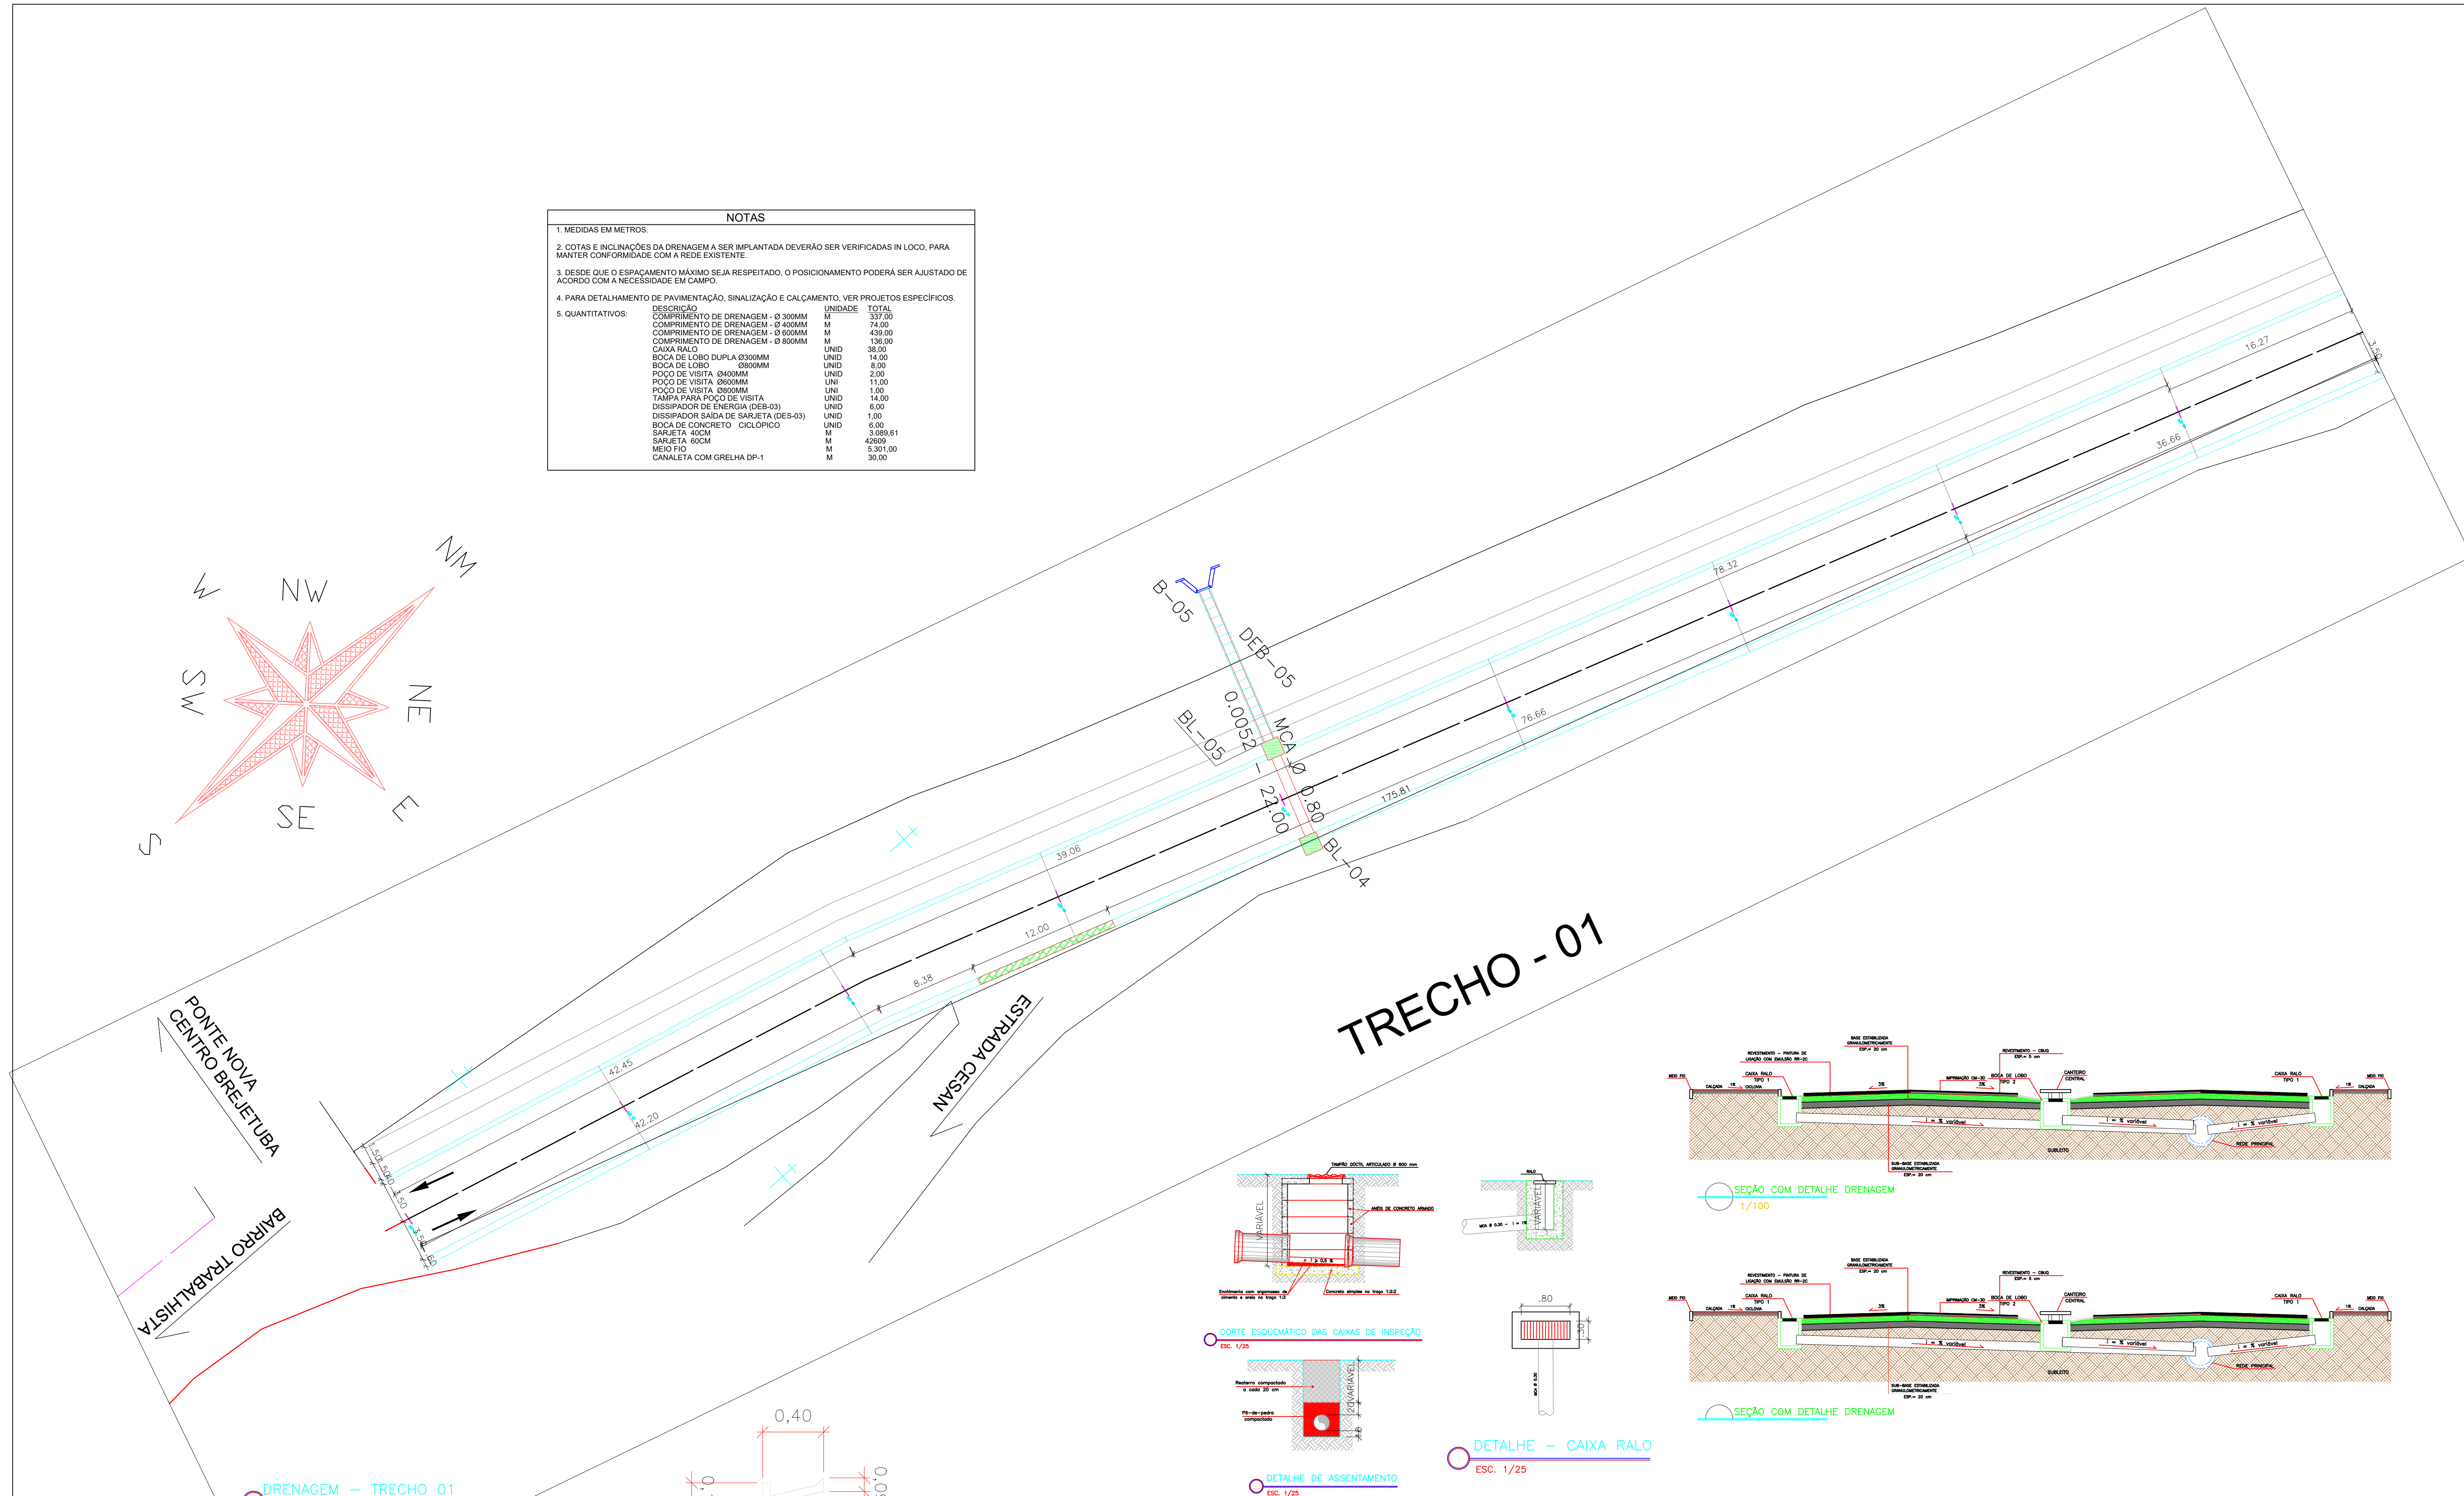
NOTAS

1. MEDIDAS EM METROS.

2. COTAS E INCLINAÇÕES DA DRENAGEM A SER IMPLANTADA DEVERÃO SER VERIFICADAS IN LOCO, PARA MANTER CONFORMIDADE COM A REDE EXISTENTE.

3. DESDE QUE O ESPAÇAMENTO MÁXIMO SEJA RESPEITADO, O POSICIONAMENTO PODERÁ SER AJUSTADO DE ACORDO COM A NECESSIDADE EM CAMPO.

4. PARA DETALHAMENTO DE PAVIMENTAÇÃO, SINALIZAÇÃO E CALÇAMENTO, VER PROJETOS ESPECÍFICOS.

5. QUANTITATIVOS:

| DESCRIÇÃO | UNIDADE | TOTAL |
|---|---|---|
| COMPRIMENTO DE DRENAGEM - Ø 300MM | M | 337,00 |
| COMPRIMENTO DE DRENAGEM - Ø 400MM | M | 74,00 |
| COMPRIMENTO DE DRENAGEM - Ø 600MM | M | 439,00 |
| COMPRIMENTO DE DRENAGEM - Ø 800MM | M | 136,00 |
| CAIXA RALO | UNID | 38,00 |
| BOCA DE LOBO DUPLA Ø300MM | UNID | 14,00 |
| BOCA DE LOBO Ø800MM | UNID | 8,00 |
| POÇO DE VISITA Ø400MM | UNID | 2,00 |
| POÇO DE VISITA Ø600MM | UNI | 11,00 |
| POÇO DE VISITA Ø800MM | UNI | 1,00 |
| TAMPA PARA POÇO DE VISITA | UNID | 14,00 |
| DISSIPADOR DE ENERGIA (DEB-03) | UNID | 6,00 |
| DISSIPADOR SAÍDA DE SARJETA (DES-03) | UNID | 1,00 |
| BOCA DE CONCRETO CICLÓPICO | UNID | 6,00 |
| SARJETA 40CM | M | 3.089,61 |
| SARJETA 60CM | M | 42609 |
| MEIO FIO | M | 5.301,00 |
| CANALETA COM GRELHA DP-1 | M | 30,00 |

NW
W
SW
S
SE
E
NE
NM

B-05
DEB-05
0.0052 - 24.00
MCA Ø 0.80
BL-05
BL-04
16.27
36.66
78.32
76.66
175.81
39.06
12.00
8.38
42.45
42.20
3.50

TRECHO - 01

PONTE NOVA
CENTRO BREJETUBA
ESTRADA CESAN
BAIRRO TRABALHISTA

TAMPÃO DÚCTIL ARTICULADO Ø 600 mm
ANÉIS DE CONCRETO ARMADO
VARIÁVEL
Enchimento com argamassa de cimento e areia no traço 1:3
Concreto simples no traço 1:2:2
CORTE ESQUEMÁTICO DAS CAIXAS DE INSPEÇÃO
ESC. 1/25

RALO
VARIÁVEL
MCA Ø 0,30 - i = 1%
.80
MCA Ø 0,30

Reaterro compactado a cada 20 cm
Pó-de-pedra compactado
VARIÁVEL
DETALHE DE ASSENTAMENTO
ESC. 1/25

DETALHE - CAIXA RALO
ESC. 1/25

0,40

DRENAGEM - TRECHO 01

BASE ESTABILIZADA GRANULOMETRICAMENTE ESP.= 20 cm
REVESTIMENTO - PINTURA DE LIGAÇÃO COM EMULSÃO RR-2C
REVESTIMENTO - CBUQ ESP.= 5 cm
IMPRIMAÇÃO CM-30
BOCA DE LOBO TIPO 2
CANTEIRO CENTRAL
CAIXA RALO TIPO 1
MEIO FIO
CALÇADA
CICLOVIA
3%
1%
i = % variável
REDE PRINCIPAL
SUBLEITO
SUB-BASE ESTABILIZADA GRANULOMETRICAMENTE ESP.= 20 cm
SEÇÃO COM DETALHE DRENAGEM
1/100

BASE ESTABILIZADA GRANULOMETRICAMENTE ESP.= 20 cm
REVESTIMENTO - PINTURA DE LIGAÇÃO COM EMULSÃO RR-2C
REVESTIMENTO - CBUQ ESP.= 5 cm
IMPRIMAÇÃO CM-30
BOCA DE LOBO TIPO 2
CANTEIRO CENTRAL
CAIXA RALO TIPO 1
MEIO FIO
CALÇADA
CICLOVIA
3%
1%
i = % variável
REDE PRINCIPAL
SUBLEITO
SUB-BASE ESTABILIZADA GRANULOMETRICAMENTE ESP.= 20 cm
SEÇÃO COM DETALHE DRENAGEM